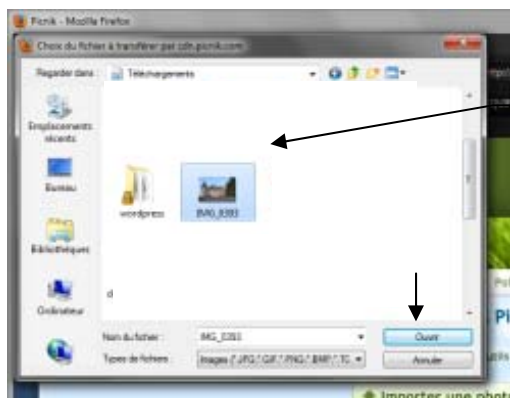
Picnik - Mozilla Firefox

Choix du fichier à transférer par cdn.picnik.com

Regarder dans : Téléchargements

Emplacements récents

Bureau

Bibliothèques

Ordinateur

wordpress

IMG_8383

Nom du fichier : IMG_8383

Types de fichiers : Images (*.JPG;*.GIF;*.PNG;*.BMP;*.TG

Ouvrir

Annuler

Importer une photo